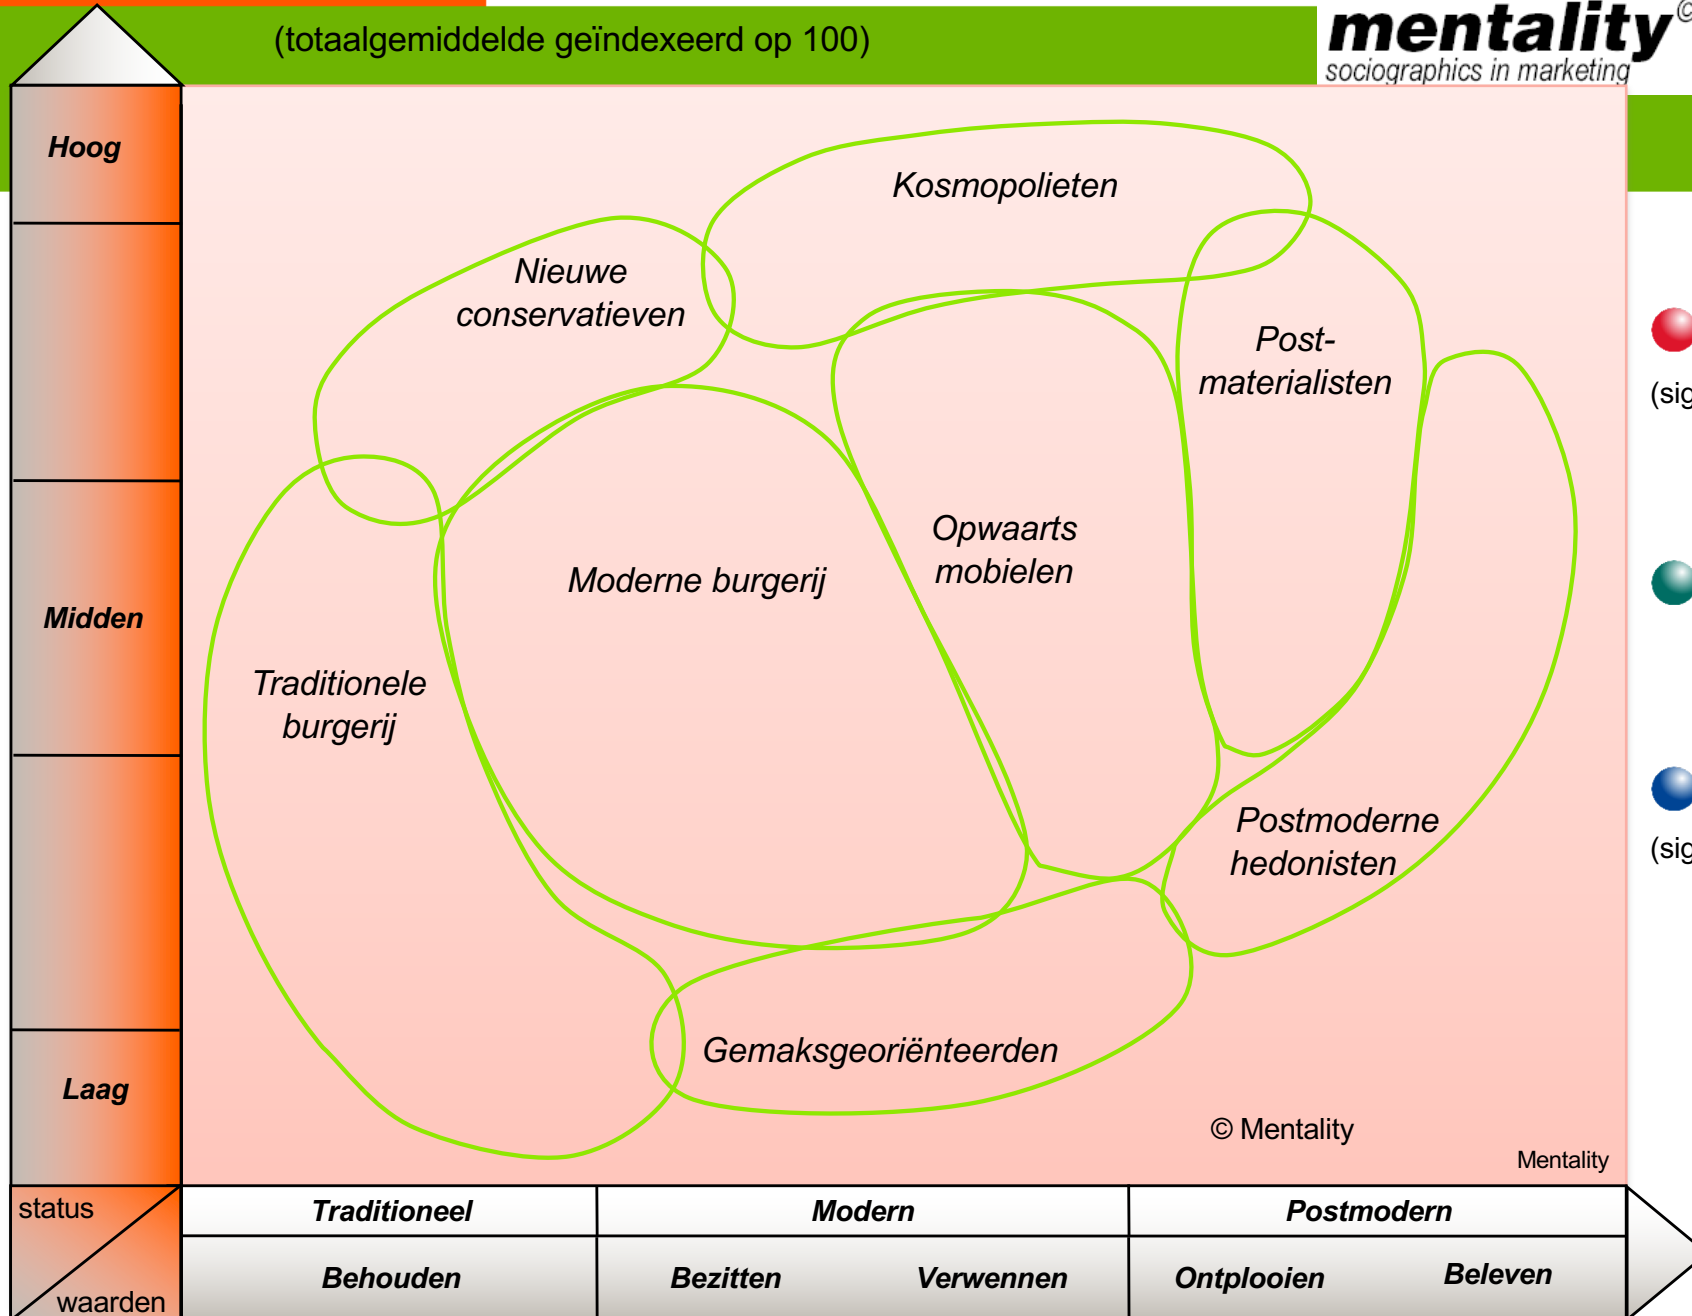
(totaalgemiddelde geïndexeerd op 100)

mentality©
sociographics in marketing

Hoog

Midden

Laag

Kosmopolieten

Nieuwe conservatieven

Post-materialisten

Opwaarts mobielen

Moderne burgerij

Traditionele burgerij

Postmoderne hedonisten

Gemaksgeoriënteerden

© Mentality

Mentality

(sig

(sig

status

waarden

| Traditioneel | Modern | | Postmodern | |
|---|---|---|---|---|
| Behouden | Bezitten | Verwennen | Ontplooien | Beleven |